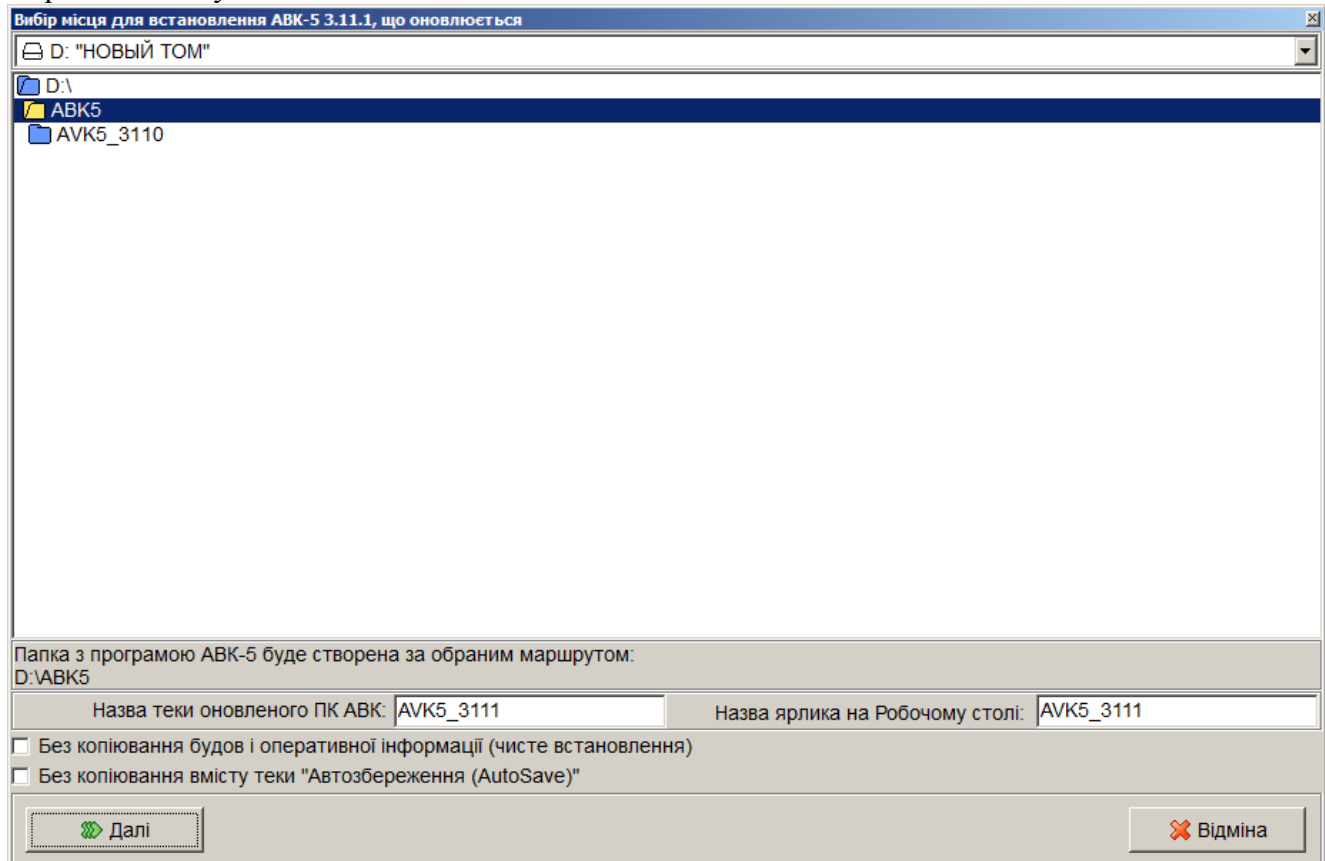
Вибір місця для встановлення АВК-5 3.11.1, що оновлюється

D: "НОВЫЙ ТОМ"

D:\
АВК5
AVK5_3110

Папка з програмою АВК-5 буде створена за обраним маршрутом:
D:\АВК5

Назва теки оновленого ПК АВК: AVK5_3111
Назва ярлика на Робочому столі: AVK5_3111

Без копіювання будов і оперативної інформації (чисте встановлення)
Без копіювання вмісту теки "Автозбереження (AutoSave)"

Далі
Відміна